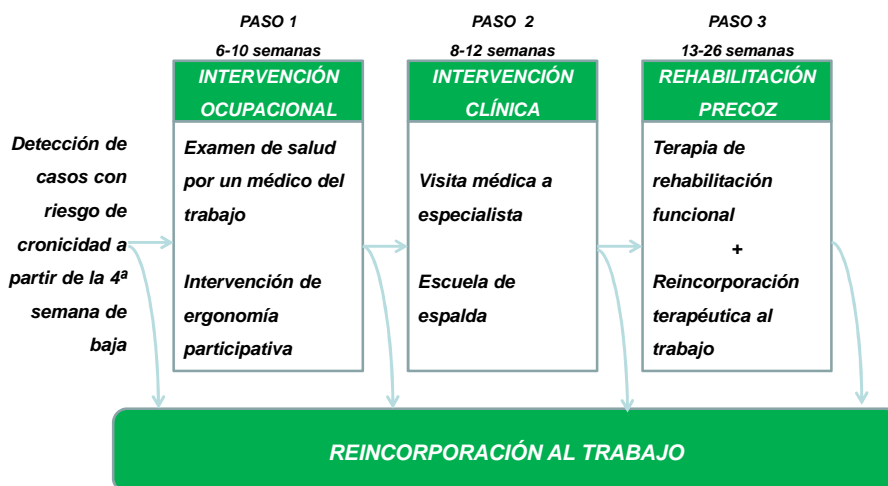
Detección de casos con riesgo de cronicidad a partir de la 4ª semana de baja

PASO 1
6-10 semanas
INTERVENCIÓN OCUPACIONAL
Examen de salud por un médico del trabajo
Intervención de ergonomía participativa

PASO 2
8-12 semanas
INTERVENCIÓN CLÍNICA
Visita médica a especialista
Escuela de espalda

PASO 3
13-26 semanas
REHABILITACIÓN PRECOZ
Terapia de rehabilitación funcional
+
Reincorporación terapéutica al trabajo

REINCORPORACIÓN AL TRABAJO